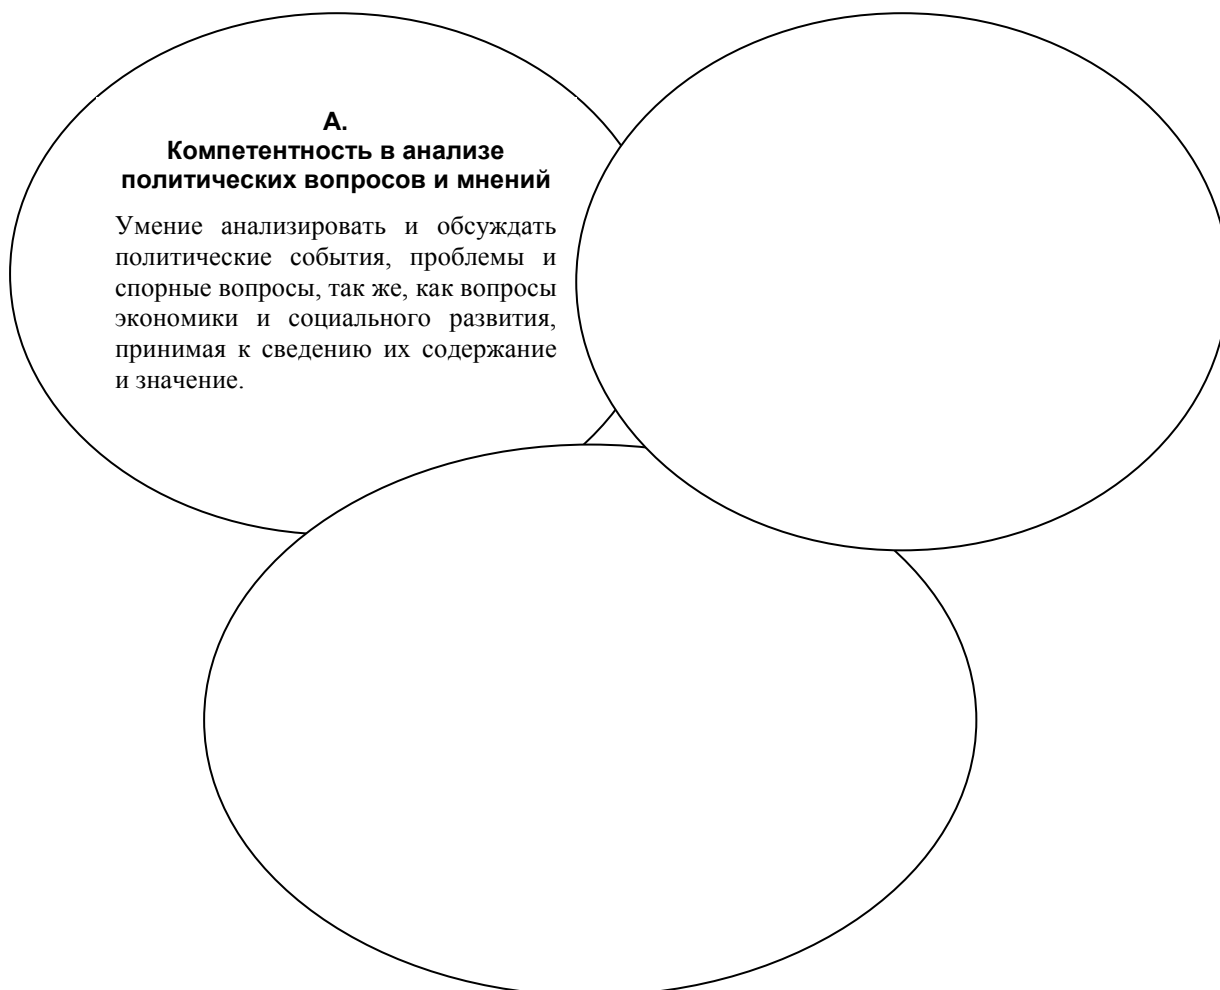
A.
Компетентность в анализе политических вопросов и мнений

Умение анализировать и обсуждать политические события, проблемы и спорные вопросы, так же, как вопросы экономики и социального развития, принимая к сведению их содержание и значение.